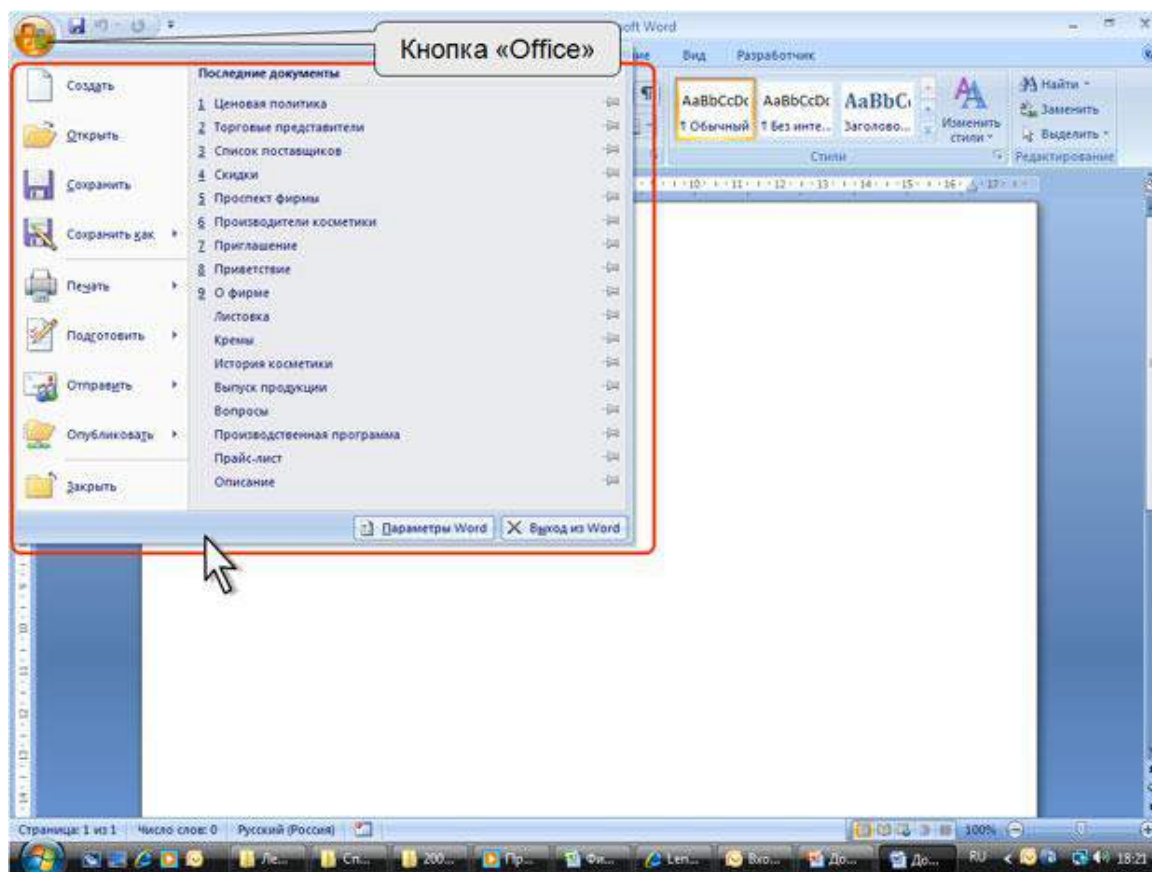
Кнопка «Office»

oft Word

Вид Разработчик

Создать
Открыть
Сохранить
Сохранить как
Печать
Подготовить
Отправить
Опубликовать
Закрыть

Последние документы
1 Ценовая политика
2 Торговые представители
3 Список поставщиков
4 Скидки
5 Проспект фирмы
6 Производители косметики
7 Приглашение
8 Приветствие
9 О фирме
Листовка
Кремы
История косметики
Выпуск продукции
Вопросы
Производственная программа
Прайс-лист
Описание

Параметры Word
Выход из Word

AaBbCcDc AaBbCcDc AaBbC
¶ Обычный ¶ Без инте... Заголово...
Изменить стили
Стили
Найти
Заменить
Выделить
Редактирование

Страница: 1 из 1 Число слов: 0 Русский (Россия)
100%

RU 18:21